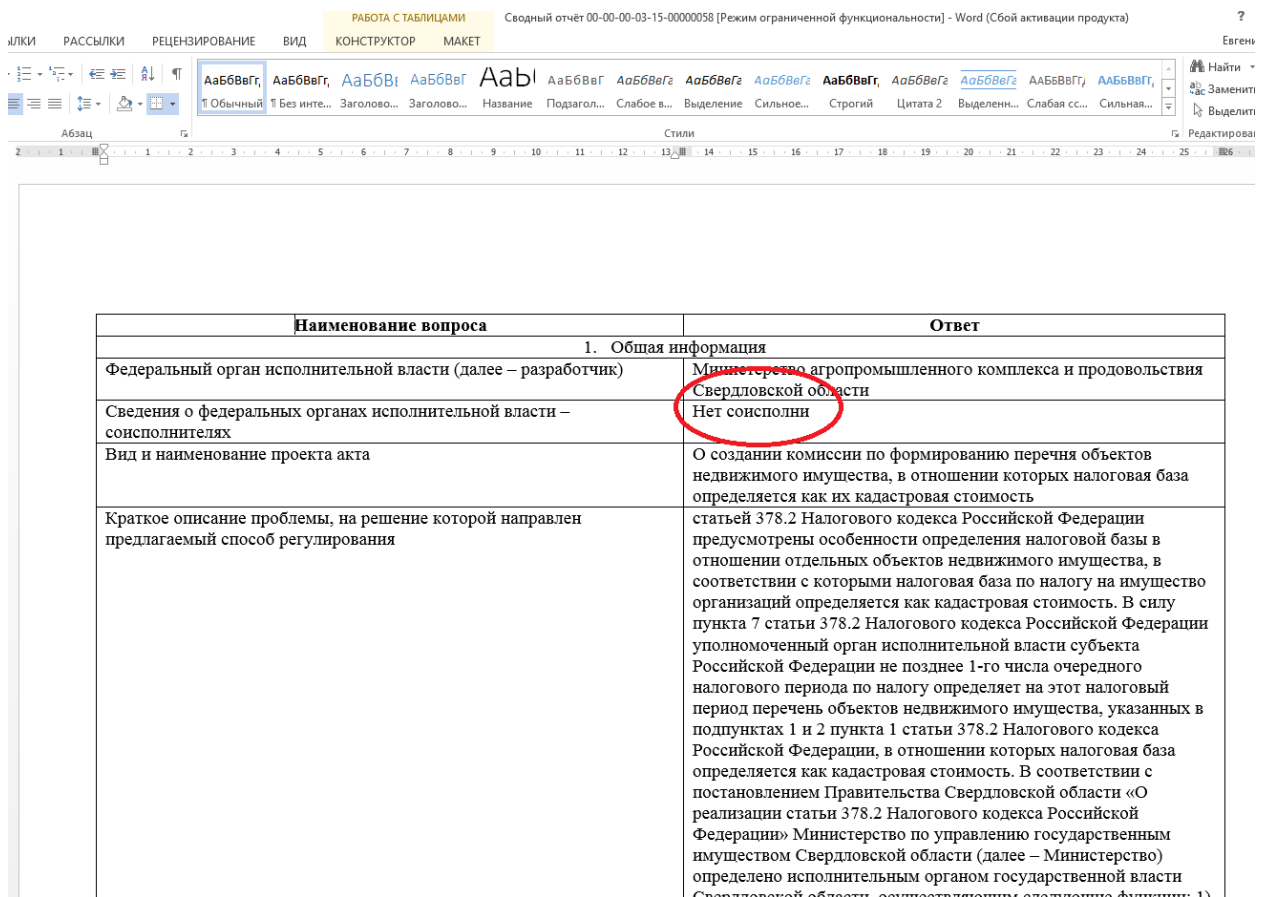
РАБОТА С ТАБЛИЦАМИ Сводный отчёт 00-00-00-03-15-00000058 [Режим ограниченной функциональности] - Word (Сбой активации продукта) ?

ЫЛКИ РАССЫЛКИ РЕЦЕНЗИРОВАНИЕ ВИД КОНСТРУКТОР МАКЕТ Евгени

АаБбВвГг, ¶ Обычный | АаБбВвГг, ¶ Без инте... | АаБбВı Заголово... | АаБбВвГ Заголово... | АаБ( Название | АаБбВвГ Подзагол... | АаБбВвГг Слабое в... | АаБбВвГг Выделение | АаБбВвГг Сильное... | АаБбВвГг, Строгий | АаБбВвГг Цитата 2 | АаБбВвГг Выделенн... | ААББВВГГ, Слабая сс... | ААББВВГГ, Сильная...

Найти Заменить Выделить

Абзац Стили Редактирован

| Наименование вопроса | Ответ |
|---|---|
| 1. Общая информация | |
| Федеральный орган исполнительной власти (далее – разработчик) | Министерство агропромышленного комплекса и продовольствия Свердловской области |
| Сведения о федеральных органах исполнительной власти – соисполнителях | Нет соисполни |
| Вид и наименование проекта акта | О создании комиссии по формированию перечня объектов недвижимого имущества, в отношении которых налоговая база определяется как их кадастровая стоимость |
| Краткое описание проблемы, на решение которой направлен предлагаемый способ регулирования | статьей 378.2 Налогового кодекса Российской Федерации предусмотрены особенности определения налоговой базы в отношении отдельных объектов недвижимого имущества, в соответствии с которыми налоговая база по налогу на имущество организаций определяется как кадастровая стоимость. В силу пункта 7 статьи 378.2 Налогового кодекса Российской Федерации уполномоченный орган исполнительной власти субъекта Российской Федерации не позднее 1-го числа очередного налогового периода по налогу определяет на этот налоговый период перечень объектов недвижимого имущества, указанных в подпунктах 1 и 2 пункта 1 статьи 378.2 Налогового кодекса Российской Федерации, в отношении которых налоговая база определяется как кадастровая стоимость. В соответствии с постановлением Правительства Свердловской области «О реализации статьи 378.2 Налогового кодекса Российской Федерации» Министерство по управлению государственным имуществом Свердловской области (далее – Министерство) определено исполнительным органом государственной власти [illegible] |